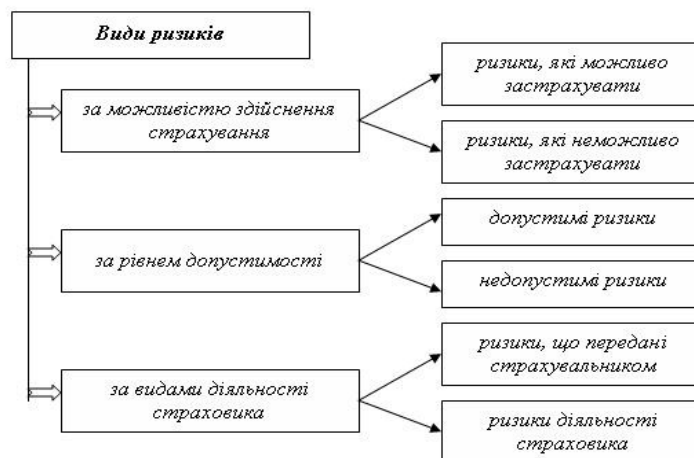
Види ризиків

за можливістю здійснення страхування

ризики, які можливо застрахувати

ризики, які неможливо застрахувати

за рівнем допустимості

допустимі ризики

недопустимі ризики

за видами діяльності страховика

ризики, що передані страхувальником

ризики діяльності страховика